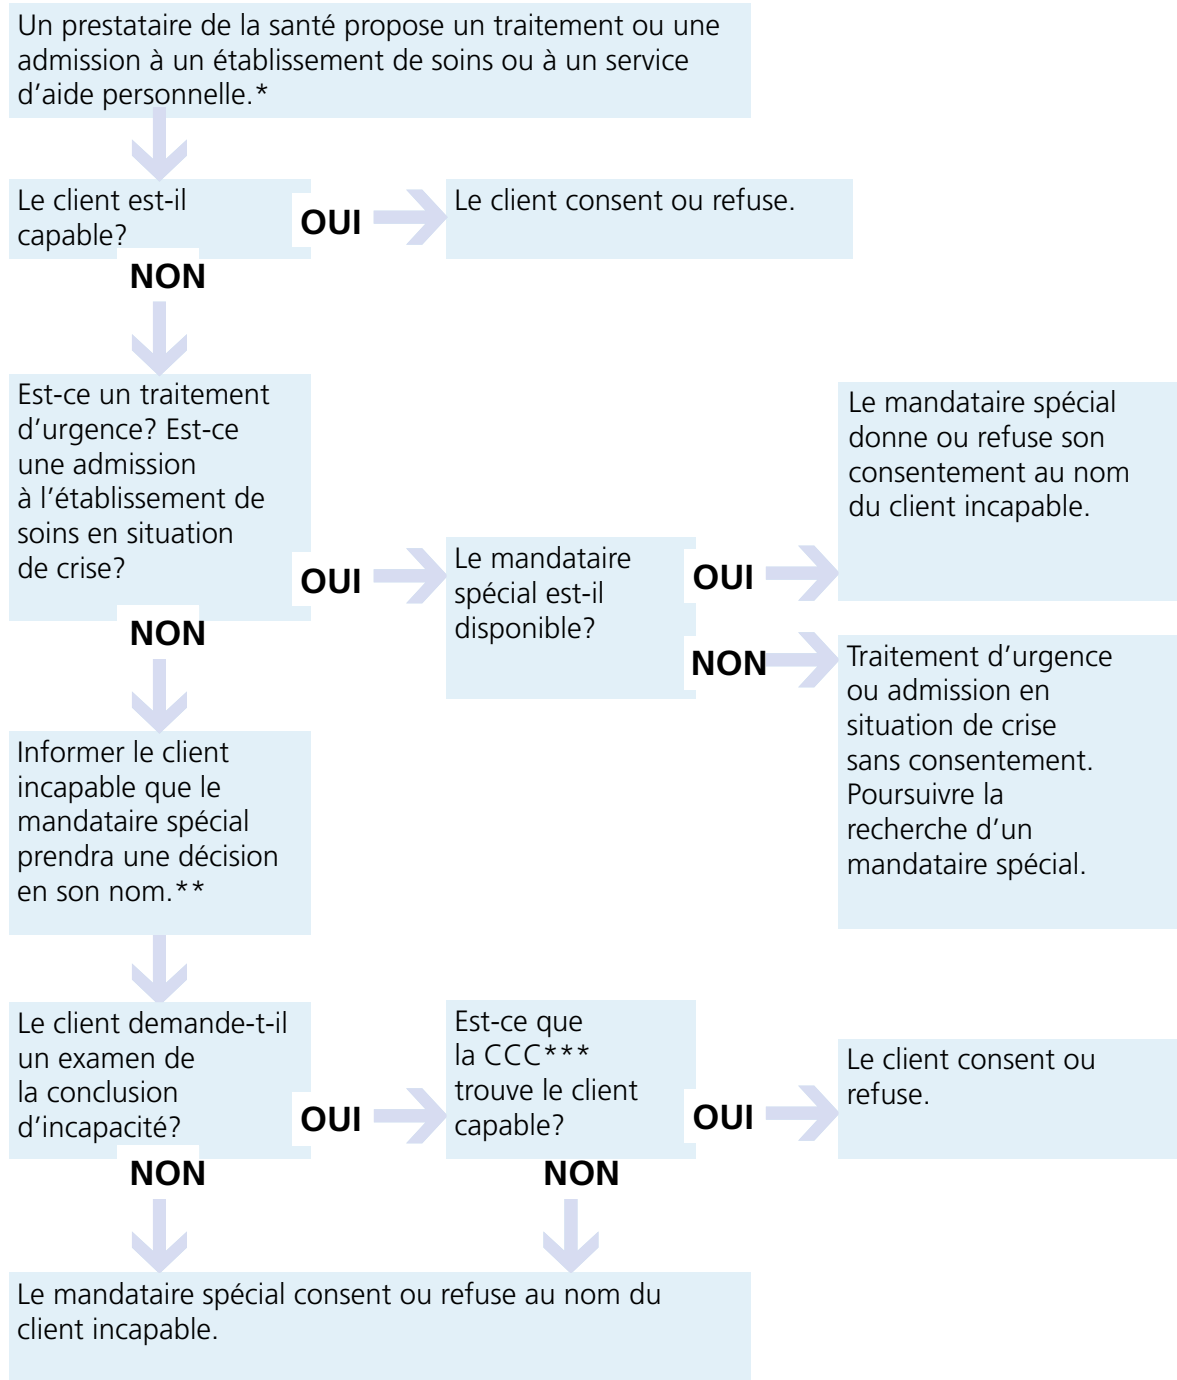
Un prestataire de la santé propose un traitement ou une admission à un établissement de soins ou à un service d'aide personnelle.*

Le client est-il capable?

OUI

Le client consent ou refuse.

NON

Est-ce un traitement d'urgence? Est-ce une admission à l'établissement de soins en situation de crise?

OUI

Le mandataire spécial est-il disponible?

OUI

Le mandataire spécial donne ou refuse son consentement au nom du client incapable.

NON

Traitement d'urgence ou admission en situation de crise sans consentement. Poursuivre la recherche d'un mandataire spécial.

NON

Informer le client incapable que le mandataire spécial prendra une décision en son nom.**

Le client demande-t-il un examen de la conclusion d'incapacité?

OUI

Est-ce que la CCC*** trouve le client capable?

OUI

Le client consent ou refuse.

NON

NON

Le mandataire spécial consent ou refuse au nom du client incapable.